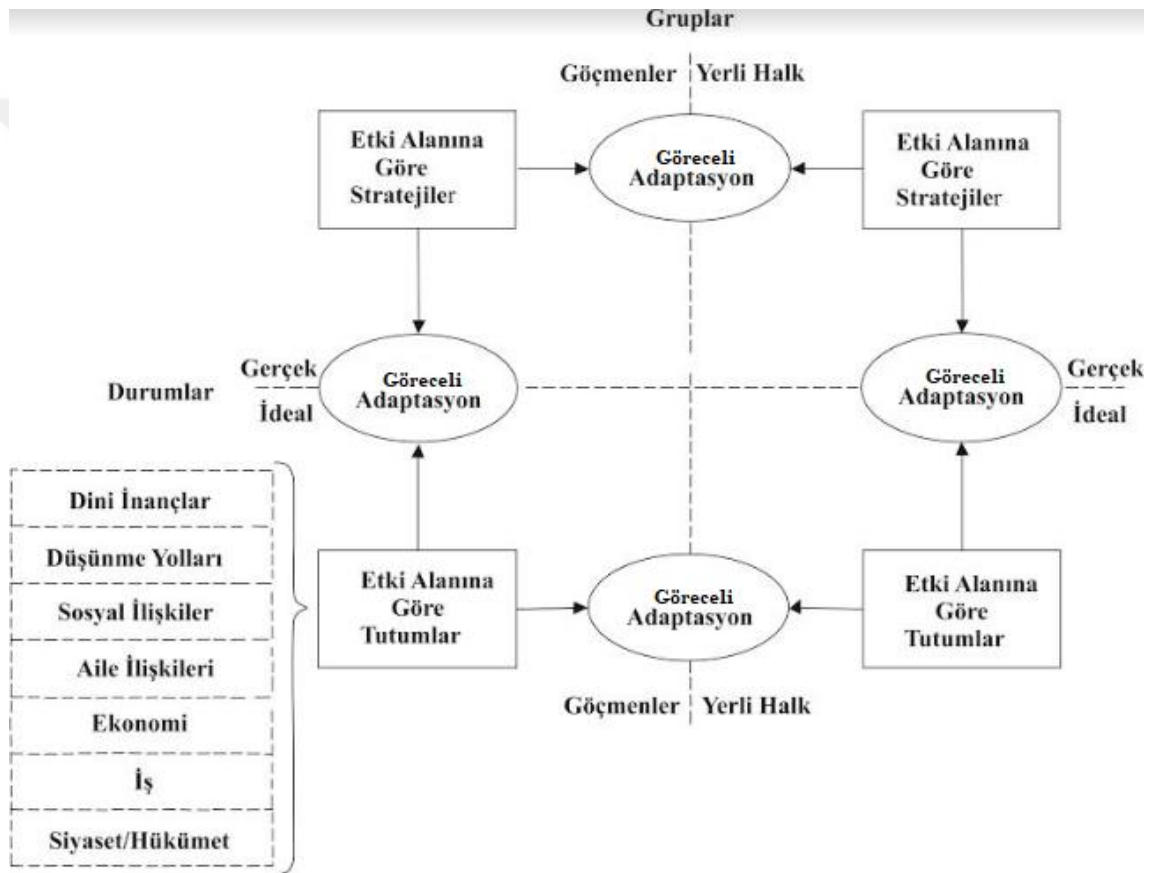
Gruplar

Göçmenler | Yerli Halk

Etki Alanına Göre Stratejiler

Göreceli Adaptasyon

Etki Alanına Göre Stratejiler

Durumlar

Gerçek

İdeal

Göreceli Adaptasyon

Göreceli Adaptasyon

Gerçek

İdeal

Dini İnançlar

Düşünme Yolları

Sosyal İlişkiler

Aile İlişkileri

Ekonomi

İş

Siyaset/Hükümet

Etki Alanına Göre Tutumlar

Göreceli Adaptasyon

Etki Alanına Göre Tutumlar

Göçmenler | Yerli Halk